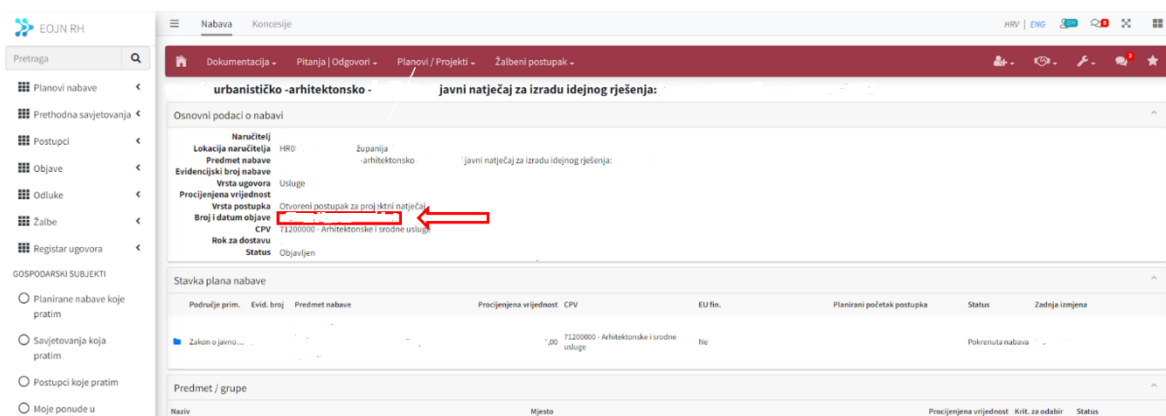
EOJN RH

Pretraga

Planovi nabave
Prethodna savjetovanja
Postupci
Objave
Odluke
Žalbe
Registar ugovora

GOSPODARSKI SUBJEKTI

Planirane nabave koje pratim
Savjetovanja koja pratim
Postupci koje pratim
Moje ponude u

Nabava Koncesije

HRV | ENG

Dokumentacija Pitanja | Odgovori Planovi / Projekti Žalbeni postupak

urbanističko -arhitektonsko - javni natječaj za izradu idejnog rješenja:

Osnovni podaci o nabavi

Naručitelj
Lokacija naručitelja HR0 županija
Predmet nabave -arhitektonsko javni natječaj za izradu idejnog rješenja:
Evidencijski broj nabave
Vrsta ugovora Usluge
Procijenjena vrijednost
Vrsta postupka Otvoreni postupak za projektni natječaj
Broj i datum objave
CPV 71200000 - Arhitektonske i srodne usluge
Rok za dostavu
Status Objavljen

Stavka plana nabave

| Područje prim. | Evid. broj | Predmet nabave | Procijenjena vrijednost | CPV | EU fin. | Planirani početak postupka | Status | Zadnja izmjena |
|---|---|---|---|---|---|---|---|---|
| Zakon o javno... | | | ,00 | 71200000 - Arhitektonske i srodne usluge | Ne | | Pokrenuta nabava | |

Predmet / grupe

Naziv Mjesto Procijenjena vrijednost Krit. za odabir Status